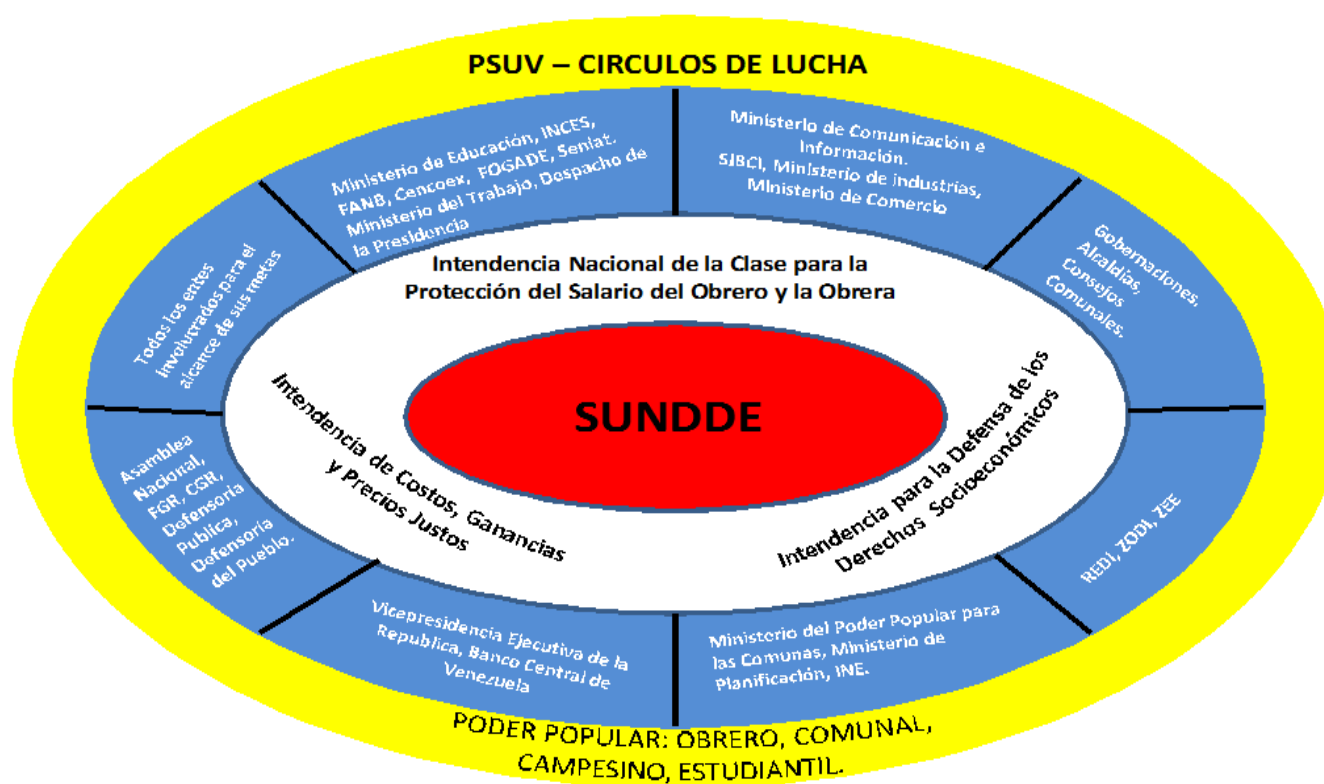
PSUV – CIRCULOS DE LUCHA

Ministerio de Educación, INCES, FANB, Cencoex, FOGADE, Seniat. Ministerio del Trabajo, Despacho de la Presidencia

Ministerio de Comunicación e Información. SIBCI, Ministerio de industrias, Ministerio de Comercio

Gobernaciones, Alcaldías, Consejos Comunales.

REDI, ZODI, ZEE

Ministerio del Poder Popular para las Comunas, Ministerio de Planificación, INE.

Vicepresidencia Ejecutiva de la Republica, Banco Central de Venezuela

Asamblea Nacional, FGR, CGR, Defensoría Publica, Defensoría del Pueblo.

Todos los entes involucrados para el alcance de sus metas

Intendencia Nacional de la Clase para la Protección del Salario del Obrero y la Obrera

Intendencia de Costos, Ganancias y Precios Justos

Intendencia para la Defensa de los Derechos Socioeconómicos

SUNDDE

PODER POPULAR: OBRERO, COMUNAL, CAMPESINO, ESTUDIANTIL.